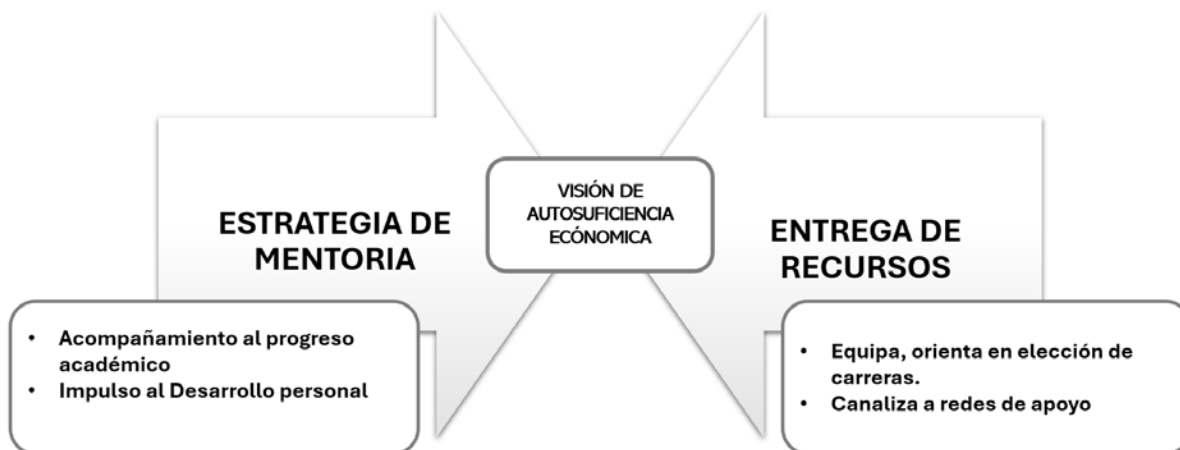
ESTRATEGIA DE MENTORIA

VISIÓN DE AUTOSUFICIENCIA ECÓNOMICA

ENTREGA DE RECURSOS

- Acompañamiento al progreso académico
- Impulso al Desarrollo personal

- Equipa, orienta en elección de carreras.
- Canaliza a redes de apoyo